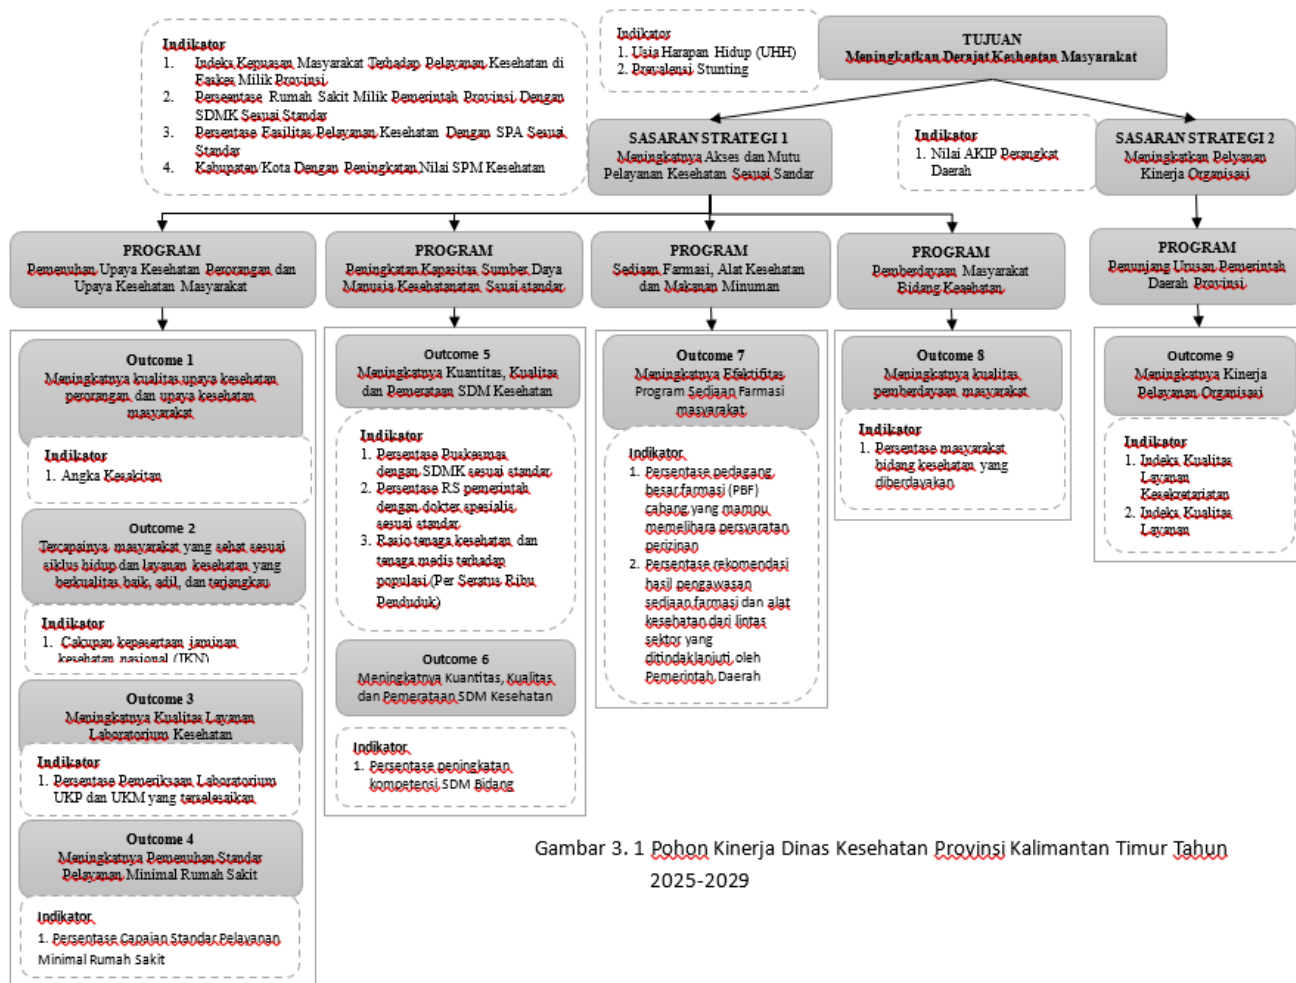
Indikator
1. Indeks Kepuasan Masyarakat Terhadap Pelayanan Kesehatan di Faskes Milik Provinsi
2. Persentase Rumah Sakit Milik Pemerintah Provinsi Dengan SDMK Sesuai Standar
3. Persentase Fasilitas Pelayanan Kesehatan Dengan SPA Sesuai Standar
4. Kabupaten/Kota Dengan Peningkatan Nilai SPM Kesehatan

Indikator
1. Usia Harapan Hidup (UHH)
2. Prevalensi Stunting

TUJUAN
Meningkatkan Derajat Kesehatan Masyarakat

SASARAN STRATEGI 1
Meningkatnya Akses dan Mutu Pelayanan Kesehatan Sesuai Sandar

Indikator
1. Nilai AKIP Perangkat Daerah

SASARAN STRATEGI 2
Meningkatkan Pelayanan Kinerja Organisasi

PROGRAM
Pemenuhan Upaya Kesehatan Perorangan dan Upaya Kesehatan Masyarakat

PROGRAM
Peningkatan Kapasitas Sumber Daya Manusia Kesehatantan Sesui standar

PROGRAM
Sediaan Farmasi, Alat Kesehatan dan Makanan Minuman

PROGRAM
Pemberdayaan Masyarakat Bidang Kesehatan

PROGRAM
Penunjang Urusan Pemerintah Daerah Provinsi

Outcome 1
Meningkatnya kualitas upaya kesehatan perorangan dan upaya kesehatan masyarakat

Indikator
1. Angka Kesakitan

Outcome 2
Tercapainya masyarakat yang sehat sesuai siklus hidup dan layanan kesehatan yang berkualitas baik, adil, dan terjangkau

Indikator
1. Cakupan kepesertaan jaminan kesehatan nasional (JKN)

Outcome 3
Meningkatnya Kualitas Layanan Laboratorium Kesehatan

Indikator
1. Persentase Pemeriksaan Laboratorium UKP dan UKM yang terselesaikan

Outcome 4
Meningkatnya Pemenuhan Standar Pelayanan Minimal Rumah Sakit

Indikator
1. Persentase Capaian Standar Pelayanan Minimal Rumah Sakit

Outcome 5
Meningkatnya Kuantitas, Kualitas dan Pemerataan SDM Kesehatan

Indikator
1. Persentase Puskesmas dengan SDMK sesuai standar
2. Persentase RS pemerintah dengan dokter spesialis sesuai standar
3. Rasio tenaga kesehatan dan tenaga medis terhadap populasi (Per Seratus Ribu Penduduk)

Outcome 6
Meningkatnya Kuantitas, Kualitas dan Pemerataan SDM Kesehatan

Indikator
1. Persentase peningkatan kompetensi SDM Bidang

Outcome 7
Meningkatnya Efektifitas Program Sediaan Farmasi masyarakat

Indikator
1. Persentase pedagang besar farmasi (PBF) cabang yang mampu memelihara persyaratan perizinan
2. Persentase rekomendasi hasil pengawasan sediaan farmasi dan alat kesehatan dari lintas sektor yang ditindaklanjuti oleh Pemerintah Daerah

Outcome 8
Meningkatnya kualitas pemberdayaan masyarakat

Indikator
1. Persentase masyarakat bidang kesehatan yang diberdayakan

Outcome 9
Meningkatnya Kinerja Pelayanan Organisasi

Indikator
1. Indeks Kualitas Layanan Kesekretariatan
2. Indeks Kualitas Layanan

Gambar 3. 1 Pohon Kinerja Dinas Kesehatan Provinsi Kalimantan Timur Tahun 2025-2029